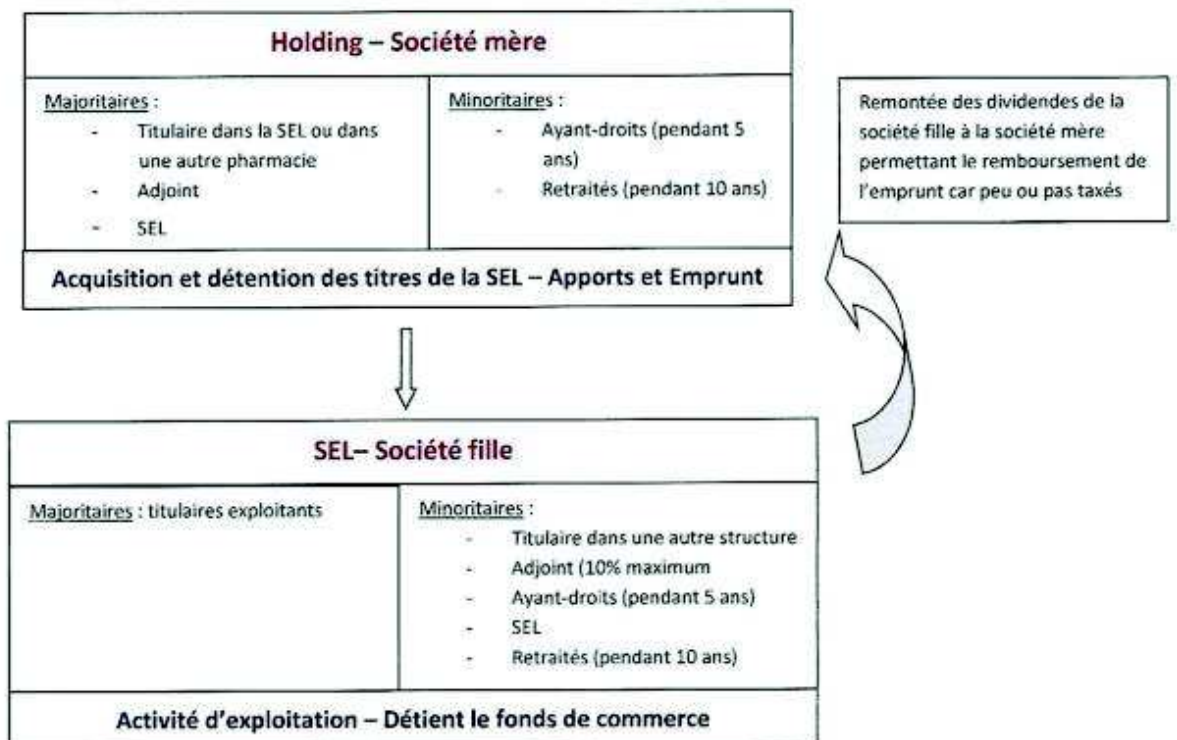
Holding – Société mère

Majoritaires :
- Titulaire dans la SEL ou dans une autre pharmacie
- Adjoint
- SEL

Minoritaires :
- Ayant-droits (pendant 5 ans)
- Retraités (pendant 10 ans)

Acquisition et détention des titres de la SEL – Apports et Emprunt

Remontée des dividendes de la société fille à la société mère permettant le remboursement de l'emprunt car peu ou pas taxés

SEL– Société fille

Majoritaires : titulaires exploitants

Minoritaires :
- Titulaire dans une autre structure
- Adjoint (10% maximum
- Ayant-droits (pendant 5 ans)
- SEL
- Retraités (pendant 10 ans)

Activité d'exploitation – Détient le fonds de commerce